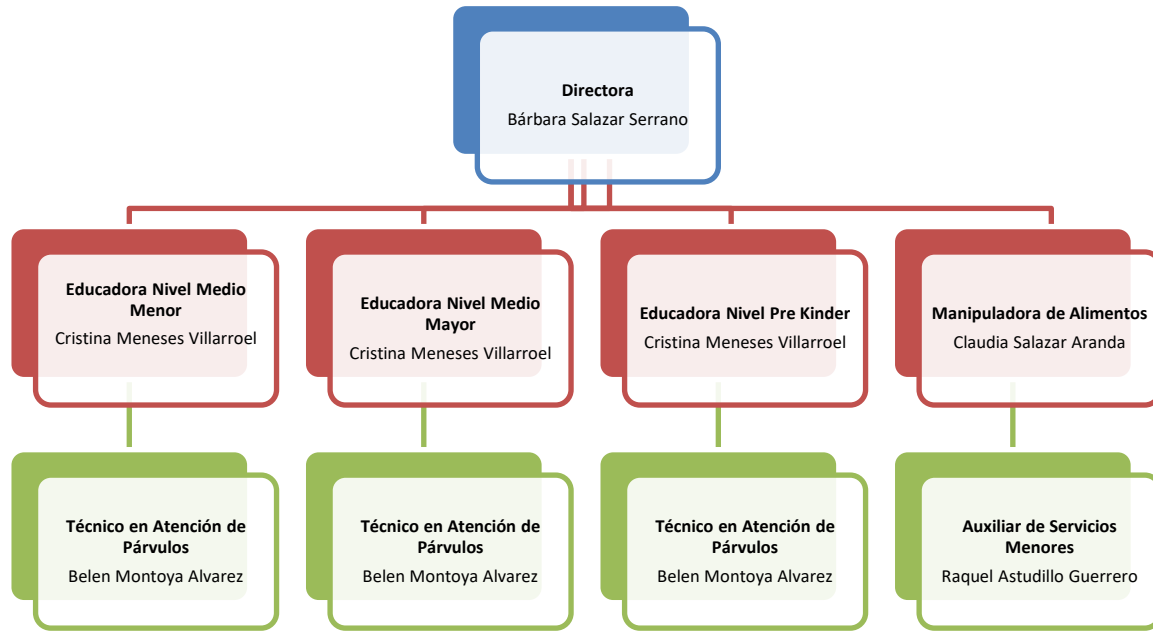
Directora
Bárbara Salazar Serrano

Educadora Nivel Medio Menor
Cristina Meneses Villarroel

Educadora Nivel Medio Mayor
Cristina Meneses Villarroel

Educadora Nivel Pre Kinder
Cristina Meneses Villarroel

Manipuladora de Alimentos
Claudia Salazar Aranda

Técnico en Atención de Párvulos
Belen Montoya Alvarez

Técnico en Atención de Párvulos
Belen Montoya Alvarez

Técnico en Atención de Párvulos
Belen Montoya Alvarez

Auxiliar de Servicios Menores
Raquel Astudillo Guerrero